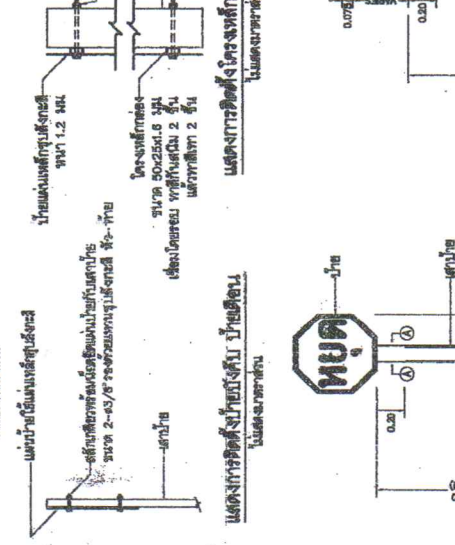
แผ่นป้ายเป็นแผ่นเหล็กชุบสังกะสี

สลักเกลียวพร้อมแป้นเกลียวยึดแผ่นป้ายกับเสาป้าย
ขนาด 2-ø3/8" ชุบสังกะสี หัว-ท้าย

เสาป้าย

แสดงการติดตั้งป้ายบังคับ ป้ายเตือน
ไม่แสดงมาตราส่วน

ป้ายแผ่นเหล็กชุบสังกะสี
หนา 1.2 มม.

โครงเหล็กกล่อง
ขนาด 50x25x1.6 มม.
เชื่อมโดยรอบ ทาสีกันสนิม 2 ชั้น
แล้วทาสีเทา 2 ชั้น

แสดงการติดตั้งโครงเหล็ก
ไม่แสดงมาตราส่วน

หยุด

ป้าย

เสาป้าย

0.20

0.20

0.075